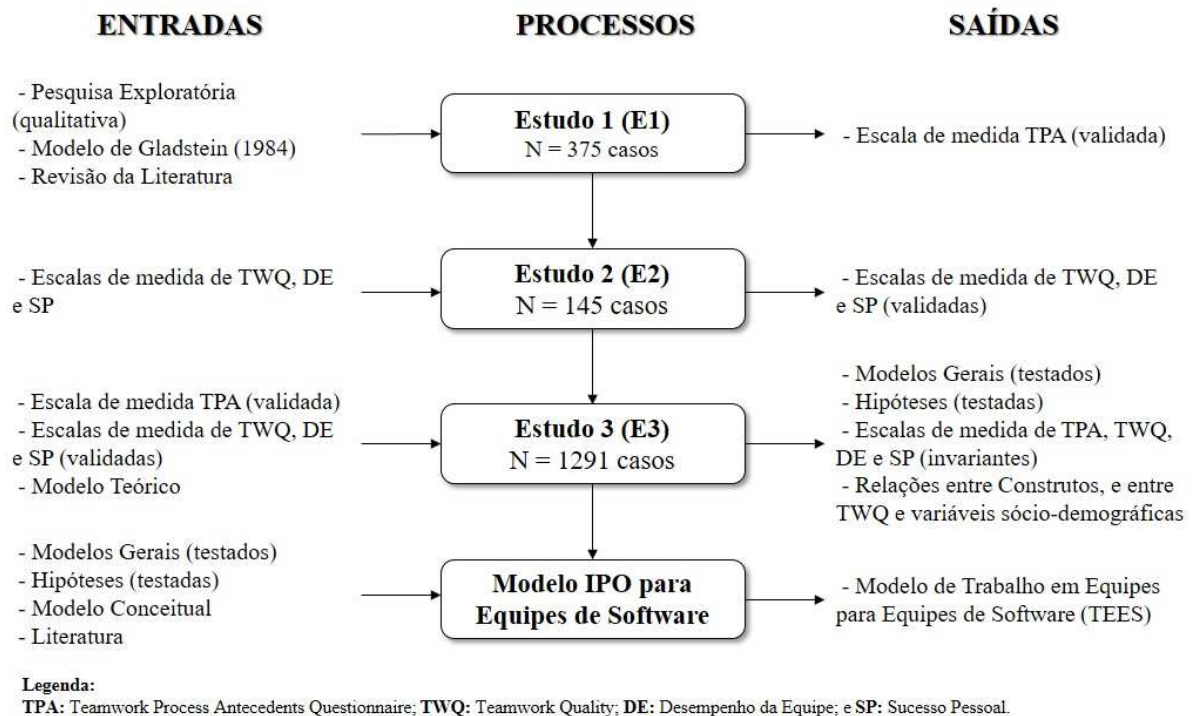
ENTRADAS

PROCESSOS

SAÍDAS

- Pesquisa Exploratória (qualitativa)
- Modelo de Gladstein (1984)
- Revisão da Literatura

Estudo 1 (E1)
N = 375 casos

- Escala de medida TPA (validada)

- Escalas de medida de TWQ, DE e SP

Estudo 2 (E2)
N = 145 casos

- Escalas de medida de TWQ, DE e SP (validadas)

- Escala de medida TPA (validada)
- Escalas de medida de TWQ, DE e SP (validadas)
- Modelo Teórico

Estudo 3 (E3)
N = 1291 casos

- Modelos Gerais (testados)
- Hipóteses (testadas)
- Escalas de medida de TPA, TWQ, DE e SP (invariantes)
- Relações entre Construtos, e entre TWQ e variáveis sócio-demográficas

- Modelos Gerais (testados)
- Hipóteses (testadas)
- Modelo Conceitual
- Literatura

Modelo IPO para Equipes de Software

- Modelo de Trabalho em Equipes para Equipes de Software (TEES)

Legenda:
TPA: Teamwork Process Antecedents Questionnaire; TWQ: Teamwork Quality; DE: Desempenho da Equipe; e SP: Sucesso Pessoal.